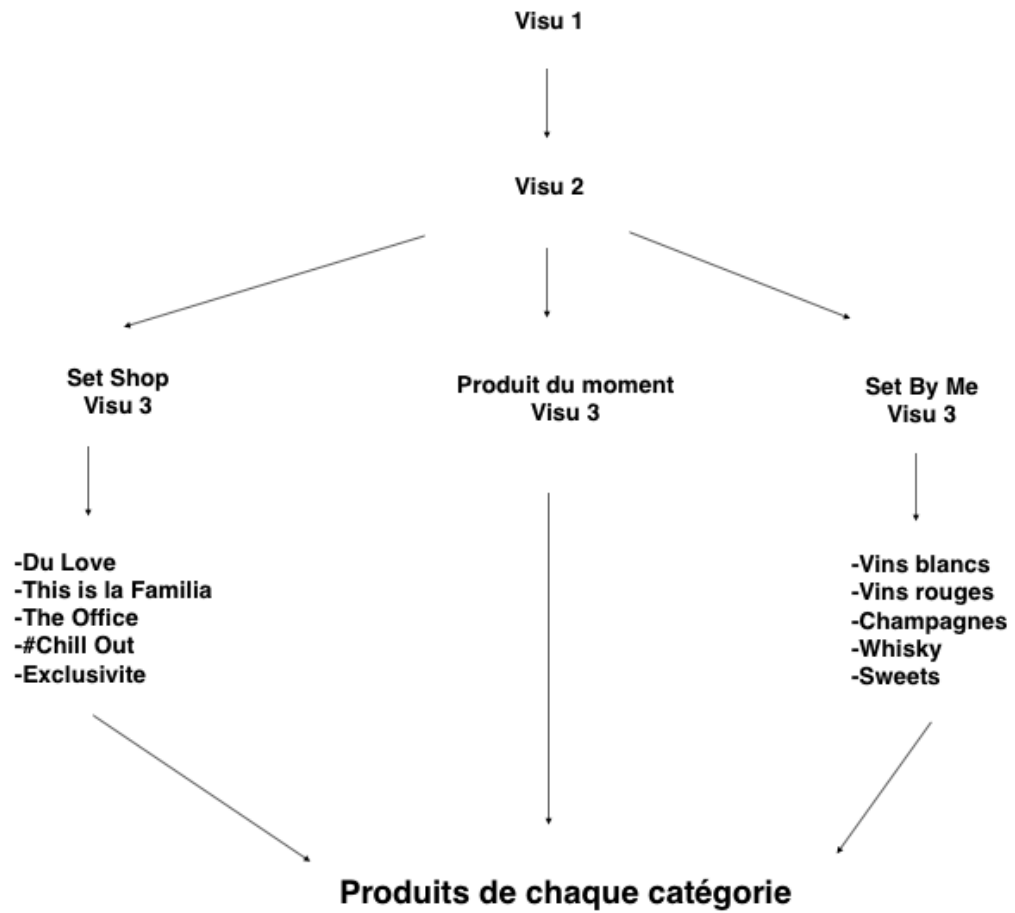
Visu 1

Visu 2

Set Shop
Visu 3

Produit du moment
Visu 3

Set By Me
Visu 3

-Du Love
-This is la Familia
-The Office
-#Chill Out
-Exclusivite

-Vins blancs
-Vins rouges
-Champagnes
-Whisky
-Sweets

Produits de chaque catégorie